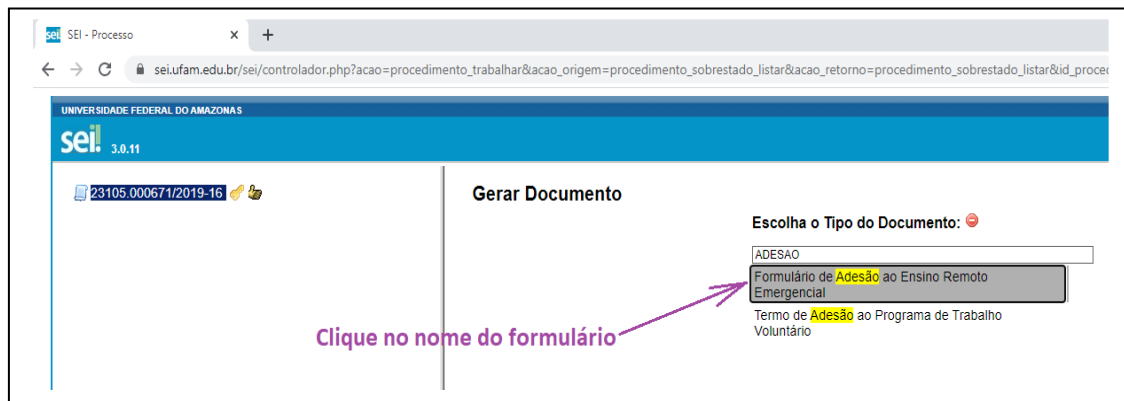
sei SEI - Processo ×
+

sei.ufam.edu.br/sei/controlador.php?acao=procedimento_trabalhar&acao_origem=procedimento_sobrestado_listar&acao_retorno=procedimento_sobrestado_listar&id_proced

UNIVERSIDADE FEDERAL DO AMAZONAS

sei! 3.0.11

23105.000671/2019-16

Gerar Documento

Escolha o Tipo do Documento:

ADESAO

Formulário de Adesão ao Ensino Remoto Emergencial

Termo de Adesão ao Programa de Trabalho Voluntário

Clique no nome do formulário